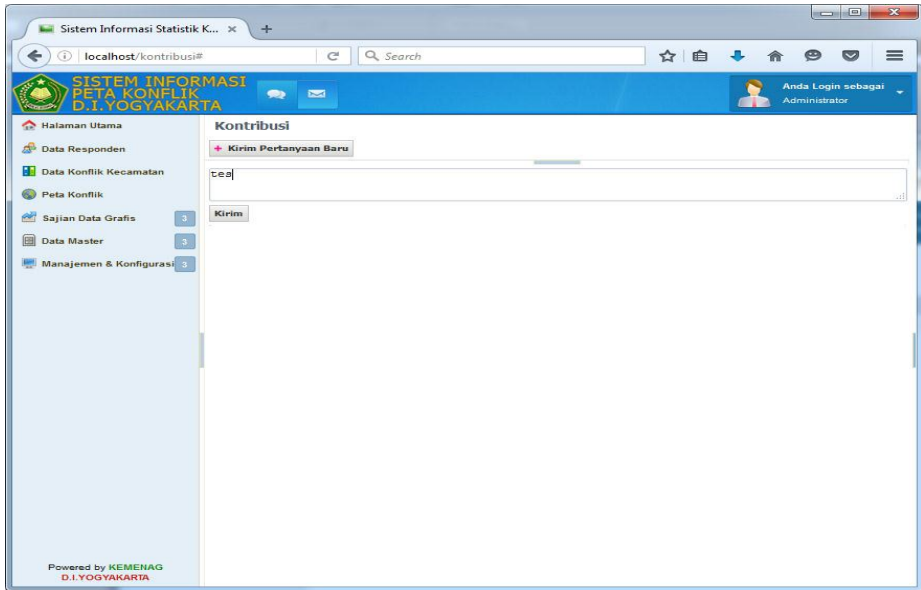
Sistem Informasi Statistik K... ×

localhost/kontribusi#

Search

SISTEM INFORMASI
PETA KONFLIK
D.I.YOGYAKARTA

Anda Login sebagai
Administrator

Halaman Utama
Data Responden
Data Konflik Kecamatan
Peta Konflik
Sajian Data Grafis 3
Data Master 3
Manajemen & Konfigurasi 3

Kontribusi

+ Kirim Pertanyaan Baru

tea

Kirim

Powered by KEMENAG
D.I.YOGYAKARTA